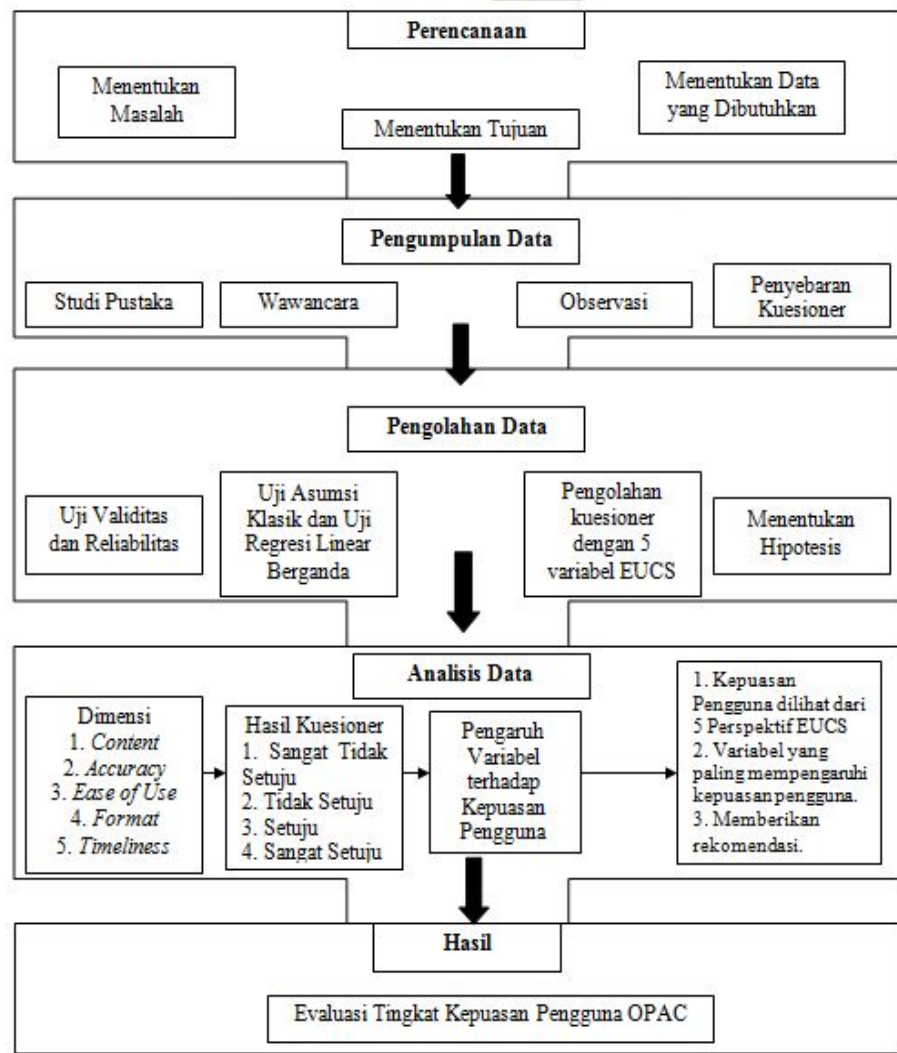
Perencanaan

Menentukan Masalah

Menentukan Tujuan

Menentukan Data yang Dibutuhkan

Pengumpulan Data

Studi Pustaka

Wawancara

Observasi

Penyebaran Kuesioner

Pengolahan Data

Uji Validitas dan Reliabilitas

Uji Asumsi Klasik dan Uji Regresi Linear Berganda

Pengolahan kuesioner dengan 5 variabel EUCS

Menentukan Hipotesis

Analisis Data

Dimensi
1. *Content*
2. *Accuracy*
3. *Ease of Use*
4. *Format*
5. *Timeliness*

Hasil Kuesioner
1. Sangat Tidak Setuju
2. Tidak Setuju
3. Setuju
4. Sangat Setuju

Pengaruh Variabel terhadap Kepuasan Pengguna

1. Kepuasan Pengguna dilihat dari 5 Perspektif EUCS
2. Variabel yang paling mempengaruhi kepuasan pengguna.
3. Memberikan rekomendasi.

Hasil

Evaluasi Tingkat Kepuasan Pengguna OPAC